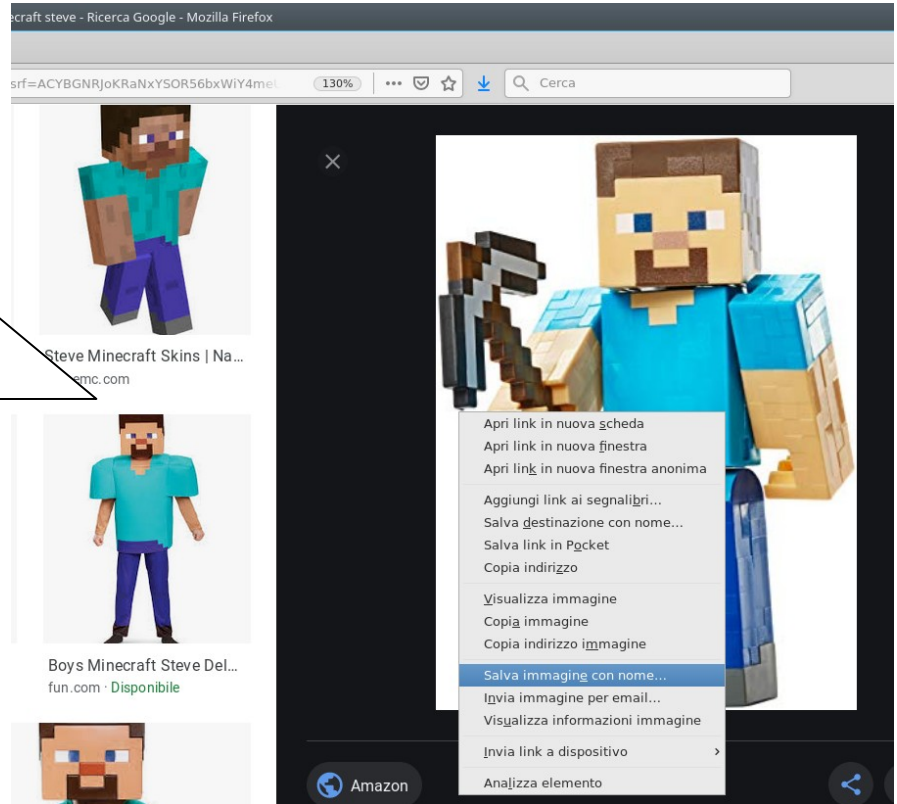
ecraft steve - Ricerca Google - Mozilla Firefox

srf=ACYBGNRJoKRaNxYSOR56bxWiY4me

130%

Cerca

Steve Minecraft Skins | Na...
emc.com

Boys Minecraft Steve Del...
fun.com · Disponibile

Apri link in nuova scheda
Apri link in nuova finestra
Apri link in nuova finestra anonima
Aggiungi link ai segnalibri...
Salva destinazione con nome...
Salva link in Pocket
Copia indirizzo
Visualizza immagine
Copia immagine
Copia indirizzo immagine
Salva immagine con nome...
Invia immagine per email...
Visualizza informazioni immagine
Invia link a dispositivo
Analizza elemento

Amazon